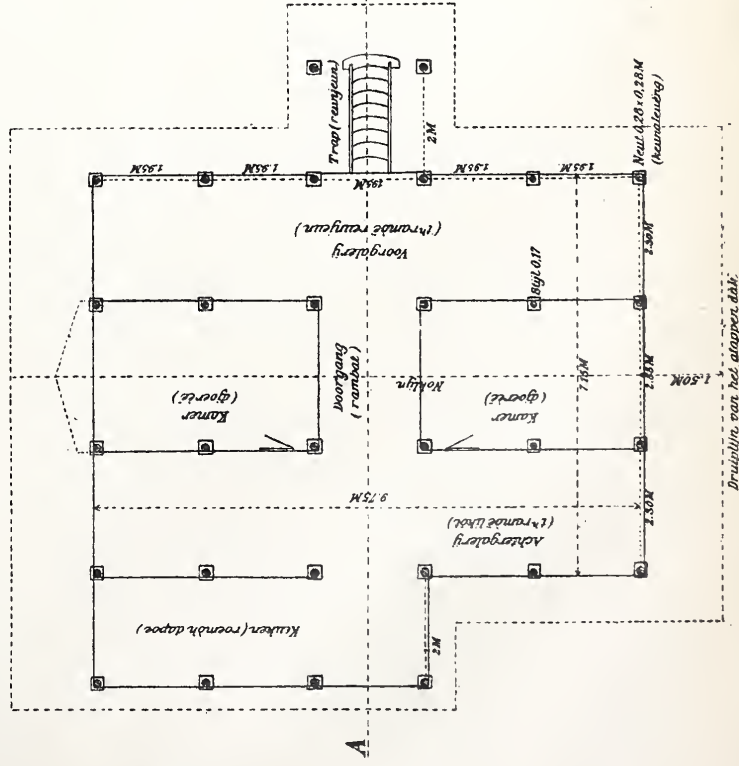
Trap (rawjean)
2M
1.95M
1.95M
1.95M
1.95M
1.95M
Neut 0.28×0.28 M (kawaleung)
Voorgalerij (Pramoe rawjean)
2.30M
Balk 0.17
Doorgang (rambat)
Kamer (djoerie)
Nokliju
Kamer (djoerie)
7.15M
1.85M
1.50M
9.75M
Achtergalerij (Pramoe lhoë)
1.30M
Keuken (roemoh dapoe)
2M
Druiplijn van het afloopen dak.
A